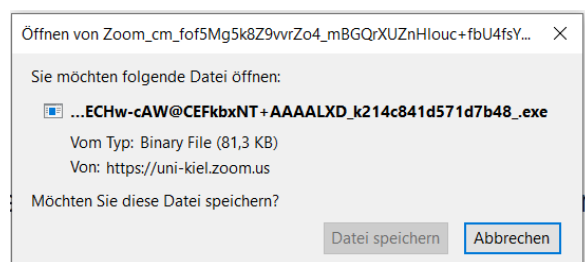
Öffnen von Zoom_cm_fof5Mg5k8Z9vvrZo4_mBGQrXUZnHlouc+fbU4fsY...

Sie möchten folgende Datei öffnen:

...ECHw-cAW@CEFkbxNT+AAAALXD_k214c841d571d7b48_.exe

Vom Typ: Binary File (81,3 KB)

Von: https://uni-kiel.zoom.us

Möchten Sie diese Datei speichern?

Datei speichern Abbrechen